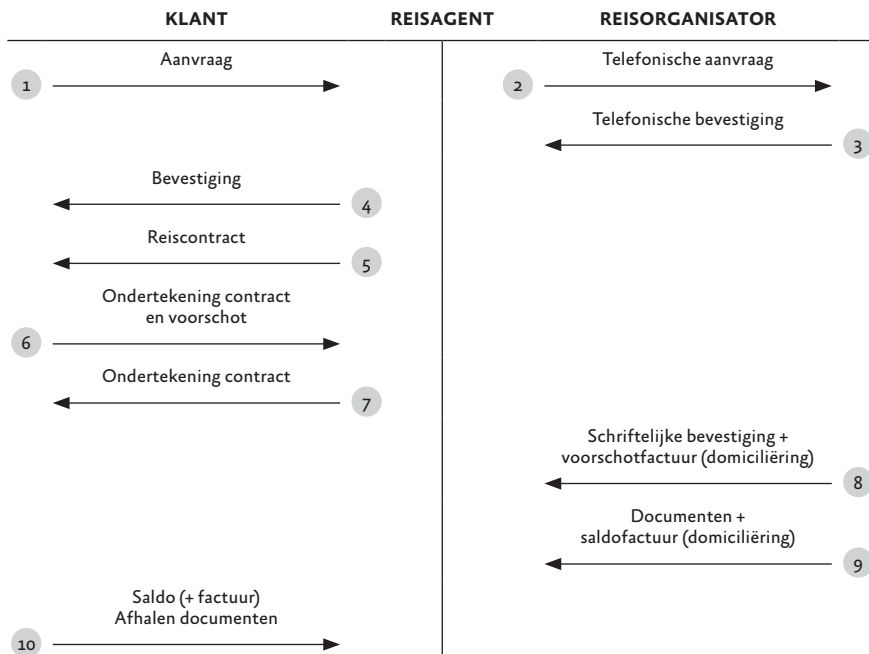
KLANT REISAGENT REISORGANISATOR

1 Aanvraag

2 Telefonische aanvraag

Telefonische bevestiging 3

Bevestiging 4

Reiscontract 5

6 Ondertekening contract en voorschot

Ondertekening contract 7

Schriftelijke bevestiging + voorschotfactuur (domiciliëring) 8

Documenten + saldofactuur (domiciliëring) 9

10 Saldo (+ factuur) Afhalen documenten